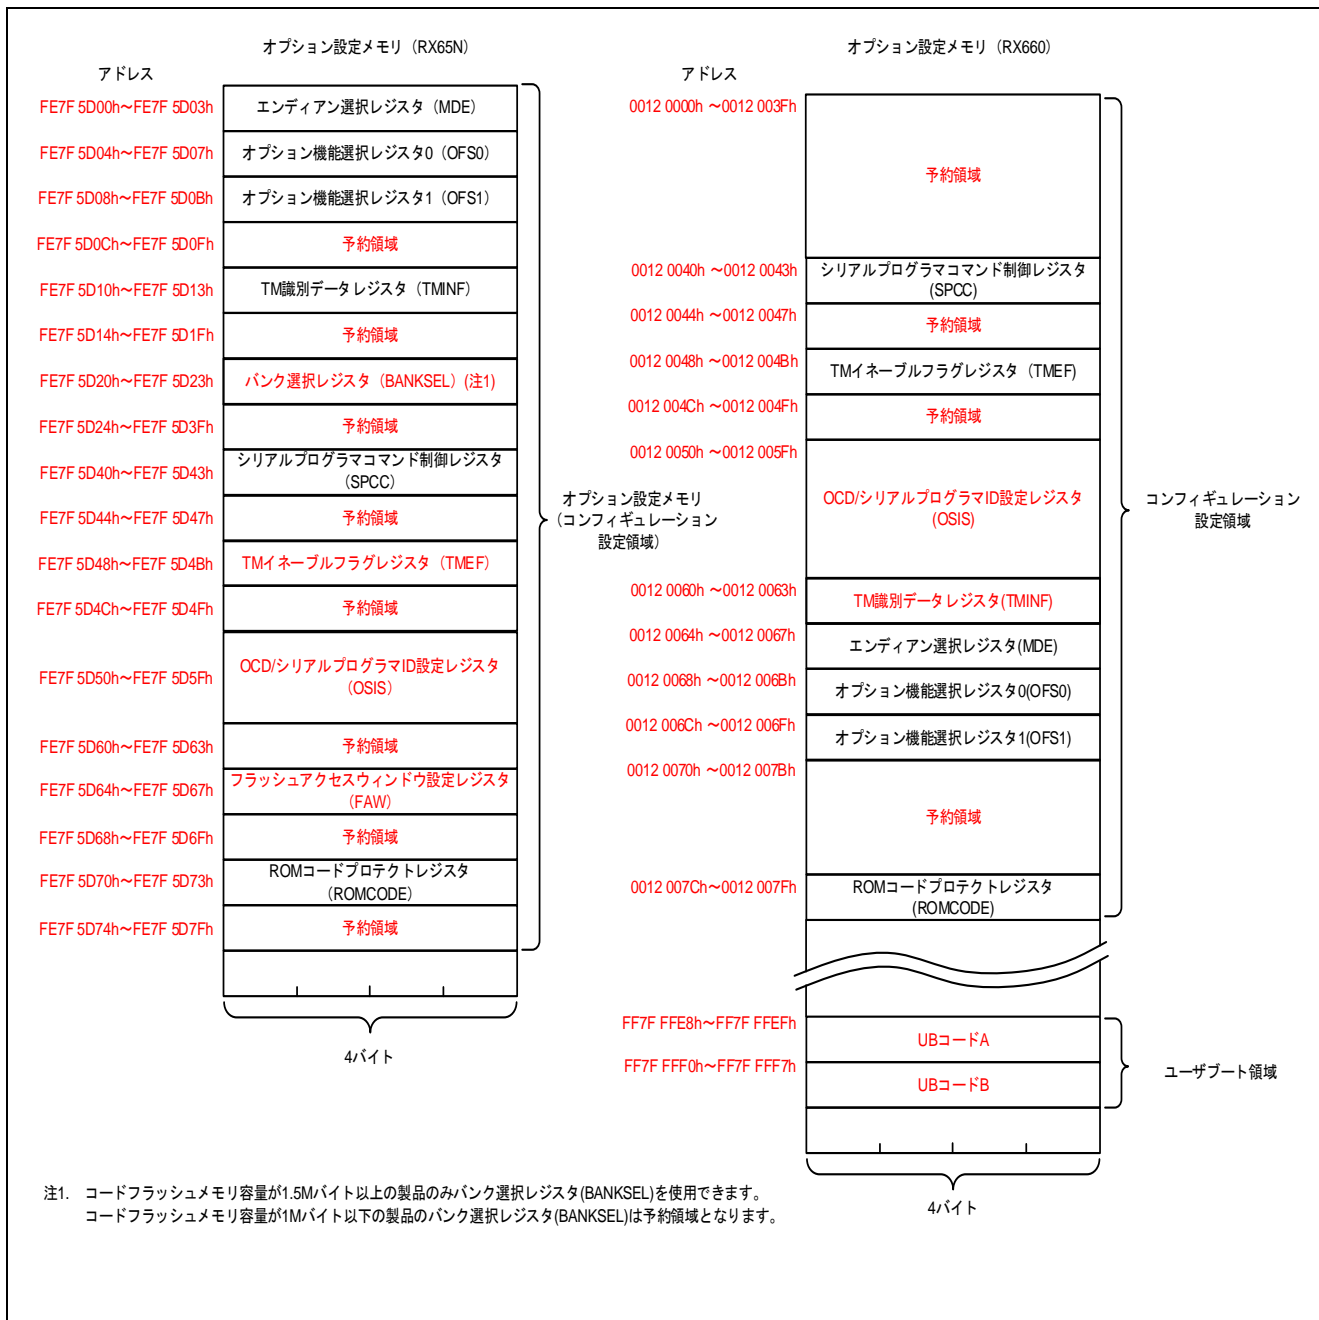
オプション設定メモリ（RX65N）

アドレス

| アドレス | |
|---|---|
| FE7F 5D00h～FE7F 5D03h | エンディアン選択レジスタ（MDE） |
| FE7F 5D04h～FE7F 5D07h | オプション機能選択レジスタ0（OFS0） |
| FE7F 5D08h～FE7F 5D0Bh | オプション機能選択レジスタ1（OFS1） |
| FE7F 5D0Ch～FE7F 5D0Fh | 予約領域 |
| FE7F 5D10h～FE7F 5D13h | TM識別データ レジスタ（TMINF） |
| FE7F 5D14h～FE7F 5D1Fh | 予約領域 |
| FE7F 5D20h～FE7F 5D23h | バンク選択レジスタ（BANKSEL）(注1) |
| FE7F 5D24h～FE7F 5D3Fh | 予約領域 |
| FE7F 5D40h～FE7F 5D43h | シリアルプログラマコマンド制御レジスタ（SPCC） |
| FE7F 5D44h～FE7F 5D47h | 予約領域 |
| FE7F 5D48h～FE7F 5D4Bh | TMイネーブルフラグレジスタ（TMEF） |
| FE7F 5D4Ch～FE7F 5D4Fh | 予約領域 |
| FE7F 5D50h～FE7F 5D5Fh | OCD/シリアルプログラマID設定レジスタ（OSIS） |
| FE7F 5D60h～FE7F 5D63h | 予約領域 |
| FE7F 5D64h～FE7F 5D67h | フラッシュアクセスウィンドウ設定レジスタ（FAW） |
| FE7F 5D68h～FE7F 5D6Fh | 予約領域 |
| FE7F 5D70h～FE7F 5D73h | ROMコードプロテクトレジスタ（ROMCODE） |
| FE7F 5D74h～FE7F 5D7Fh | 予約領域 |

オプション設定メモリ（コンフィギュレーション設定領域）

4バイト

オプション設定メモリ（RX660）

アドレス

| アドレス | |
|---|---|
| 0012 0000h ～0012 003Fh | 予約領域 |
| 0012 0040h ～0012 0043h | シリアルプログラマコマンド制御レジスタ(SPCC) |
| 0012 0044h ～0012 0047h | 予約領域 |
| 0012 0048h ～0012 004Bh | TMイネーブルフラグレジスタ（TMEF） |
| 0012 004Ch ～0012 004Fh | 予約領域 |
| 0012 0050h ～0012 005Fh | OCD/シリアルプログラマID設定レジスタ(OSIS) |
| 0012 0060h ～0012 0063h | TM識別データ レジスタ(TMINF) |
| 0012 0064h ～0012 0067h | エンディアン選択レジスタ(MDE) |
| 0012 0068h ～0012 006Bh | オプション機能選択レジスタ0(OFS0) |
| 0012 006Ch ～0012 006Fh | オプション機能選択レジスタ1(OFS1) |
| 0012 0070h ～0012 007Bh | 予約領域 |
| 0012 007Ch～0012 007Fh | ROMコードプロテクトレジスタ(ROMCODE) |
| FF7F FFE8h～FF7F FFEFh | UBコードA |
| FF7F FFF0h～FF7F FFF7h | UBコードB |

コンフィギュレーション設定領域

ユーザブート領域

4バイト

注1.　コードフラッシュメモリ容量が1.5Mバイト以上の製品のみバンク選択レジスタ(BANKSEL)を使用できます。
コードフラッシュメモリ容量が1Mバイト以下の製品のバンク選択レジスタ(BANKSEL)は予約領域となります。